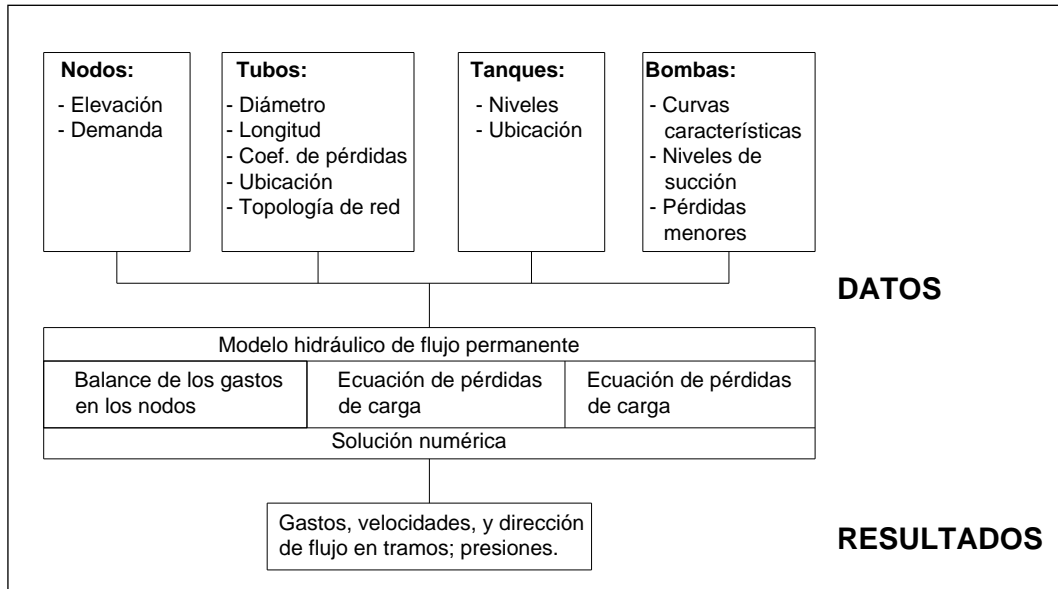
Nodos:
- Elevación
- Demanda

Tubos:
- Diámetro
- Longitud
- Coef. de pérdidas
- Ubicación
- Topología de red

Tanques:
- Niveles
- Ubicación

Bombas:
- Curvas características
- Niveles de succión
- Pérdidas menores

DATOS

Modelo hidráulico de flujo permanente

Balance de los gastos en los nodos

Ecuación de pérdidas de carga

Ecuación de pérdidas de carga

Solución numérica

Gastos, velocidades, y dirección de flujo en tramos; presiones.

RESULTADOS